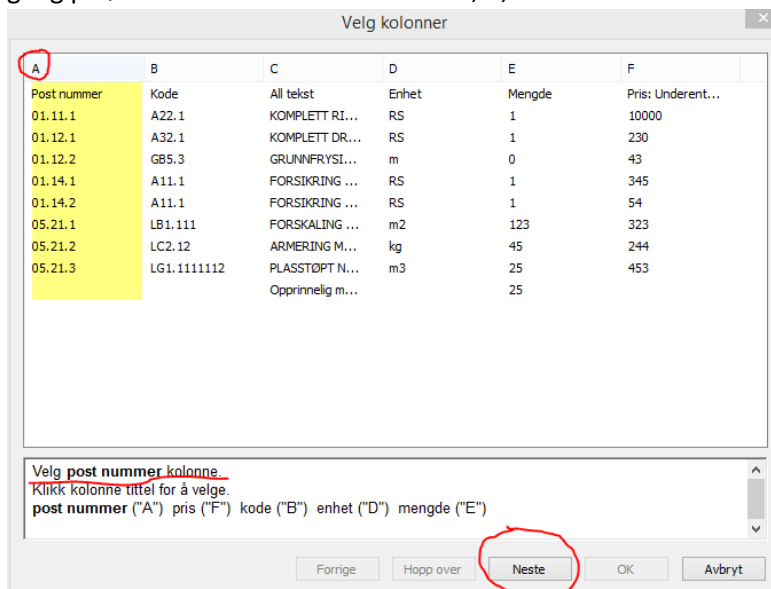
Velg kolonner

| A | B | C | D | E | F |
|---|---|---|---|---|---|
| Post nummer | Kode | All tekst | Enhet | Mengde | Pris: Underent... |
| 01.11.1 | A22.1 | KOMPLETT RI... | RS | 1 | 10000 |
| 01.12.1 | A32.1 | KOMPLETT DR... | RS | 1 | 230 |
| 01.12.2 | GB5.3 | GRUNNFRYSI... | m | 0 | 43 |
| 01.14.1 | A11.1 | FORSIKRING ... | RS | 1 | 345 |
| 01.14.2 | A11.1 | FORSIKRING ... | RS | 1 | 54 |
| 05.21.1 | LB1.111 | FORSKALING ... | m2 | 123 | 323 |
| 05.21.2 | LC2.12 | ARMERING M... | kg | 45 | 244 |
| 05.21.3 | LG1.1111112 | PLASSTØPT N... | m3 | 25 | 453 |
| | | Opprinnelig m... | | 25 | |

Velg **post nummer** kolonne.
Klikk kolonne tittel for å velge.
**post nummer** ("A") pris ("F") kode ("B") enhet ("D") mengde ("E")

Forrige Hopp over Neste OK Avbryt